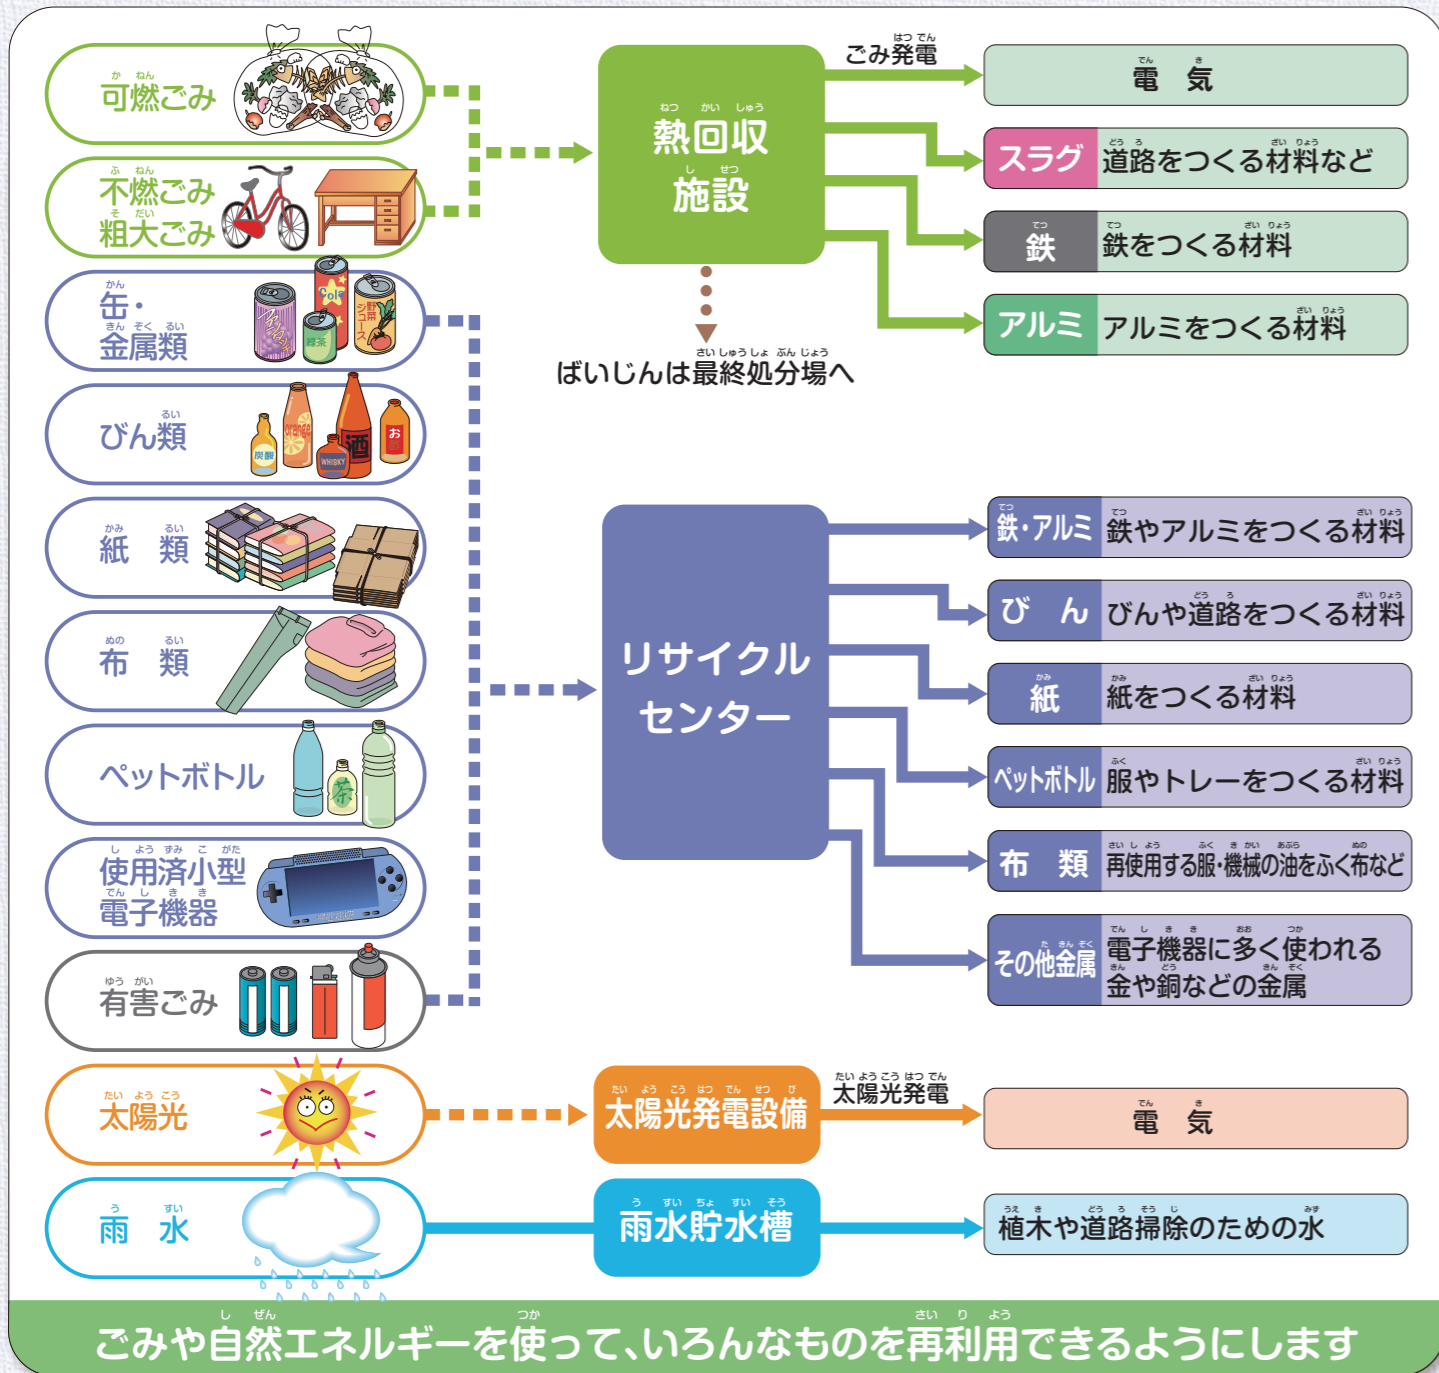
可燃ごみ

不燃ごみ
粗大ごみ

缶・
金属類

びん類

紙　類

布　類

ペットボトル

使用済小型
電子機器

有害ごみ

熱回収
施設

ごみ発電

電　気

スラグ　道路をつくる材料など

鉄　鉄をつくる材料

アルミ　アルミをつくる材料

ばいじんは最終処分場へ

リサイクル
センター

鉄・アルミ　鉄やアルミをつくる材料

びん　びんや道路をつくる材料

紙　紙をつくる材料

ペットボトル　服やトレーをつくる材料

布類　再使用する服・機械の油をふく布など

その他金属　電子機器に多く使われる金や銅などの金属

太陽光

太陽光発電設備

太陽光発電

電　気

雨　水

雨水貯水槽

植木や道路掃除のための水

ごみや自然エネルギーを使って、いろんなものを再利用できるようにします